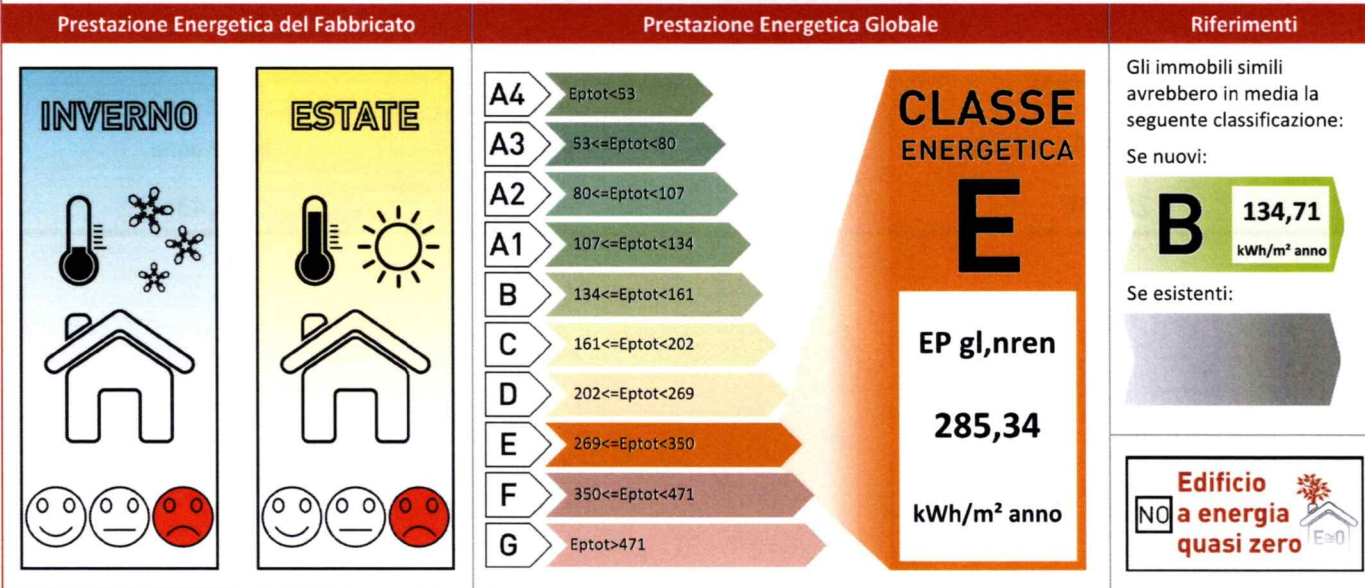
Prestazione Energetica del Fabbricato

INVERNO

ESTATE

Prestazione Energetica Globale

A4 Eptot<53
A3 53<=Eptot<80
A2 80<=Eptot<107
A1 107<=Eptot<134
B 134<=Eptot<161
C 161<=Eptot<202
D 202<=Eptot<269
E 269<=Eptot<350
F 350<=Eptot<471
G Eptot>471

CLASSE ENERGETICA

E

EP gl,nren

285,34

kWh/m² anno

Riferimenti

Gli immobili simili avrebbero in media la seguente classificazione:

Se nuovi:

B 134,71 kWh/m² anno

Se esistenti:

NO Edificio a energia quasi zero

E≥0